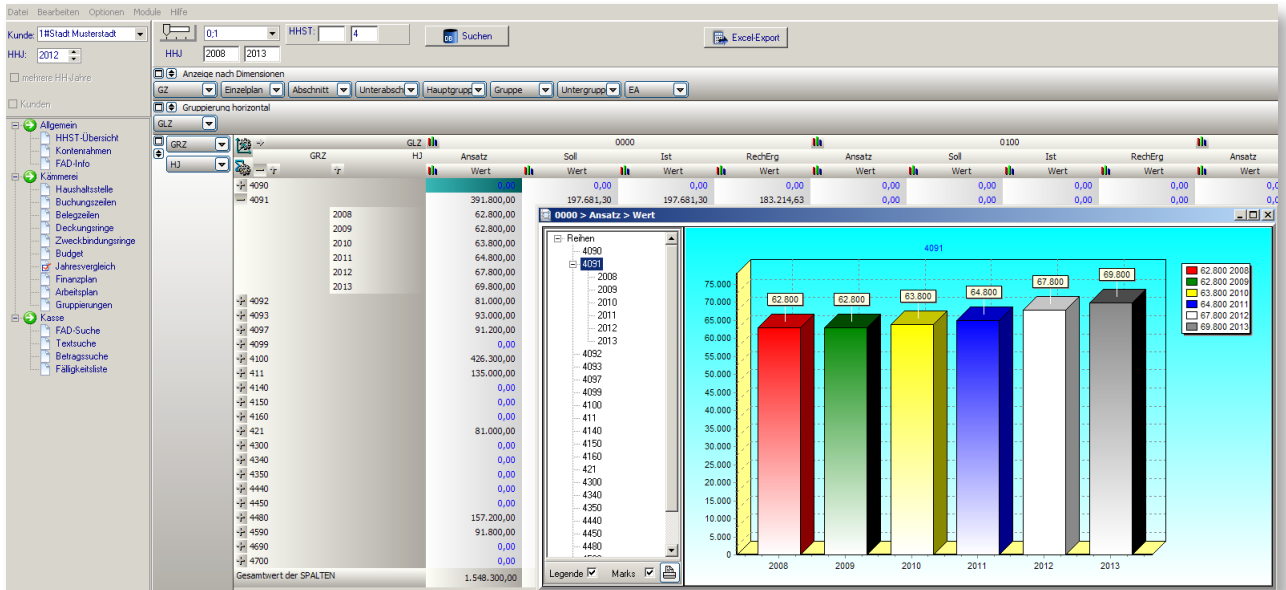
Datei Bearbeiten Optionen Module Hilfe

Kunde: 1#Stadt Musterstadt
HHJ: 2012
mehrere HH-Jahre
Kunden

0;1
HHST: 4
HHJ 2008 2013
Suchen
Excel-Export

Anzeige nach Dimensionen
GZ | Einzelplan | Abschnitt | Unterabsch | Hauptgrupp | Gruppe | Untergrupp | EA

Gruppierung horizontal
GLZ

Allgemein
HHST-Übersicht
Kontenrahmen
FAD-Info
Kämmerei
Haushaltsstelle
Buchungszeilen
Belegzeilen
Deckungsringe
Zweckbindungsringe
Budget
Jahresvergleich
Finanzplan
Arbeitsplan
Gruppierungen
Kasse
FAD-Suche
Textsuche
Betragssuche
Fälligkeitsliste

GRZ
HJ

| GRZ | HJ | GLZ Ansatz Wert | 0000 Soll Wert | Ist Wert | RechErg Wert | 0100 Ansatz Wert | Soll Wert | Ist Wert | RechErg Wert | Ansatz Wert |
|---|---|---|---|---|---|---|---|---|---|---|
| 4090 | | 0,00 | 0,00 | 0,00 | 0,00 | 0,00 | 0,00 | 0,00 | 0,00 | 0,0 |
| 4091 | | 391.800,00 | 197.681,30 | 197.681,30 | 183.214,63 | 0,00 | 0,00 | 0,00 | 0,00 | 0,0 |
| | 2008 | 62.800,00 | | | | | | | | |
| | 2009 | 62.800,00 | | | | | | | | |
| | 2010 | 63.800,00 | | | | | | | | |
| | 2011 | 64.800,00 | | | | | | | | |
| | 2012 | 67.800,00 | | | | | | | | |
| | 2013 | 69.800,00 | | | | | | | | |
| 4092 | | 81.000,00 | | | | | | | | |
| 4093 | | 93.000,00 | | | | | | | | |
| 4097 | | 91.200,00 | | | | | | | | |
| 4099 | | 0,00 | | | | | | | | |
| 4100 | | 426.300,00 | | | | | | | | |
| 411 | | 135.000,00 | | | | | | | | |
| 4140 | | 0,00 | | | | | | | | |
| 4150 | | 0,00 | | | | | | | | |
| 4160 | | 0,00 | | | | | | | | |
| 421 | | 81.000,00 | | | | | | | | |
| 4300 | | 0,00 | | | | | | | | |
| 4340 | | 0,00 | | | | | | | | |
| 4350 | | 0,00 | | | | | | | | |
| 4440 | | 0,00 | | | | | | | | |
| 4450 | | 0,00 | | | | | | | | |
| 4480 | | 157.200,00 | | | | | | | | |
| 4590 | | 91.800,00 | | | | | | | | |
| 4690 | | 0,00 | | | | | | | | |
| 4700 | | 0,00 | | | | | | | | |
| Gesamtwert der SPALTEN | | 1.548.300,00 | | | | | | | | |

0000 > Ansatz > Wert

Reihen
4090
4091
2008
2009
2010
2011
2012
2013
4092
4093
4097
4099
4100
411
4140
4150
4160
421
4300
4340
4350
4440
4450
4480

Legende Marks

4091
75.000
70.000
65.000
60.000
55.000
50.000
45.000
40.000
35.000
30.000
25.000
20.000
15.000
10.000
5.000
0
62.800 62.800 63.800 64.800 67.800 69.800
2008 2009 2010 2011 2012 2013

62.800 2008
62.800 2009
63.800 2010
64.800 2011
67.800 2012
69.800 2013